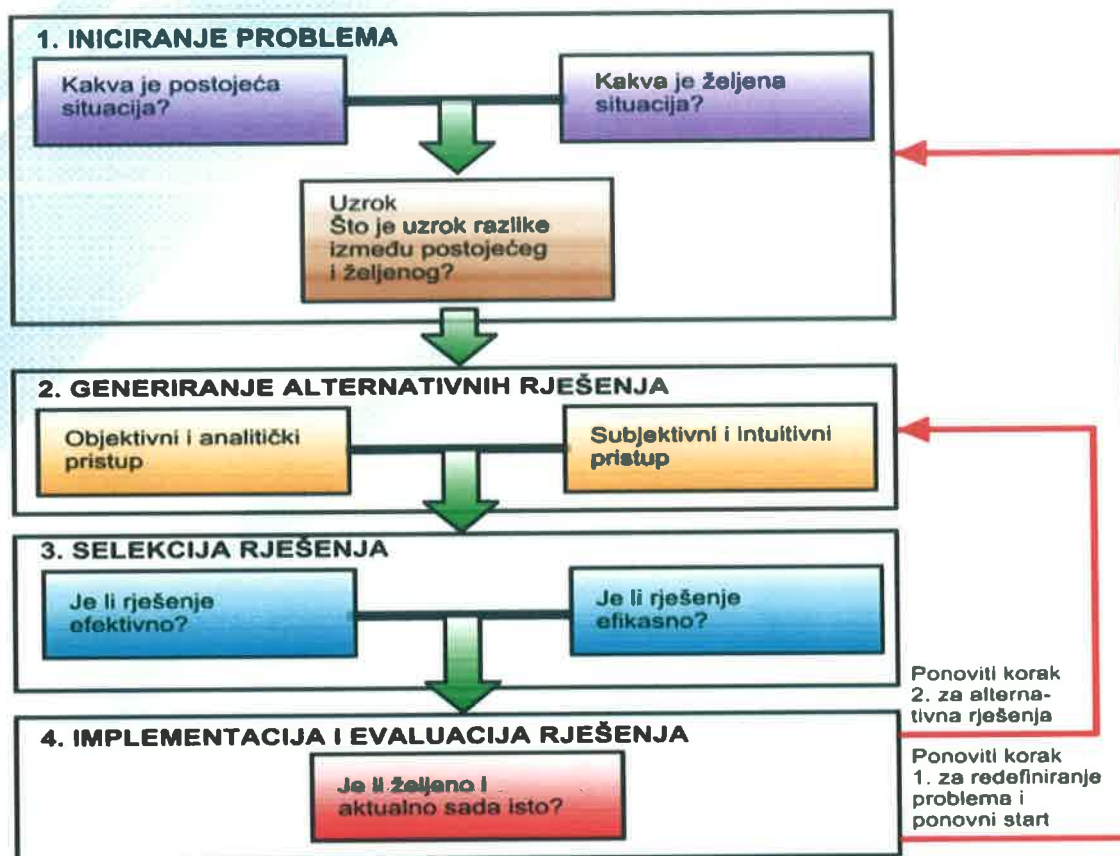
1. INICIRANJE PROBLEMA

Kakva je postojeća situacija?

Kakva je željena situacija?

Uzrok
Što je uzrok razlike između postojećeg i željenog?

2. GENERIRANJE ALTERNATIVNIH RJEŠENJA

Objektivni i analitički pristup

Subjektivni i intuitivni pristup

3. SELEKCIJA RJEŠENJA

Je li rješenje efektivno?

Je li rješenje efikasno?

Ponoviti korak 2. za alternativna rješenja

4. IMPLEMENTACIJA I EVALUACIJA RJEŠENJA

Je li željeno i aktualno sada isto?

Ponoviti korak 1. za redefiniranje problema i ponovni start